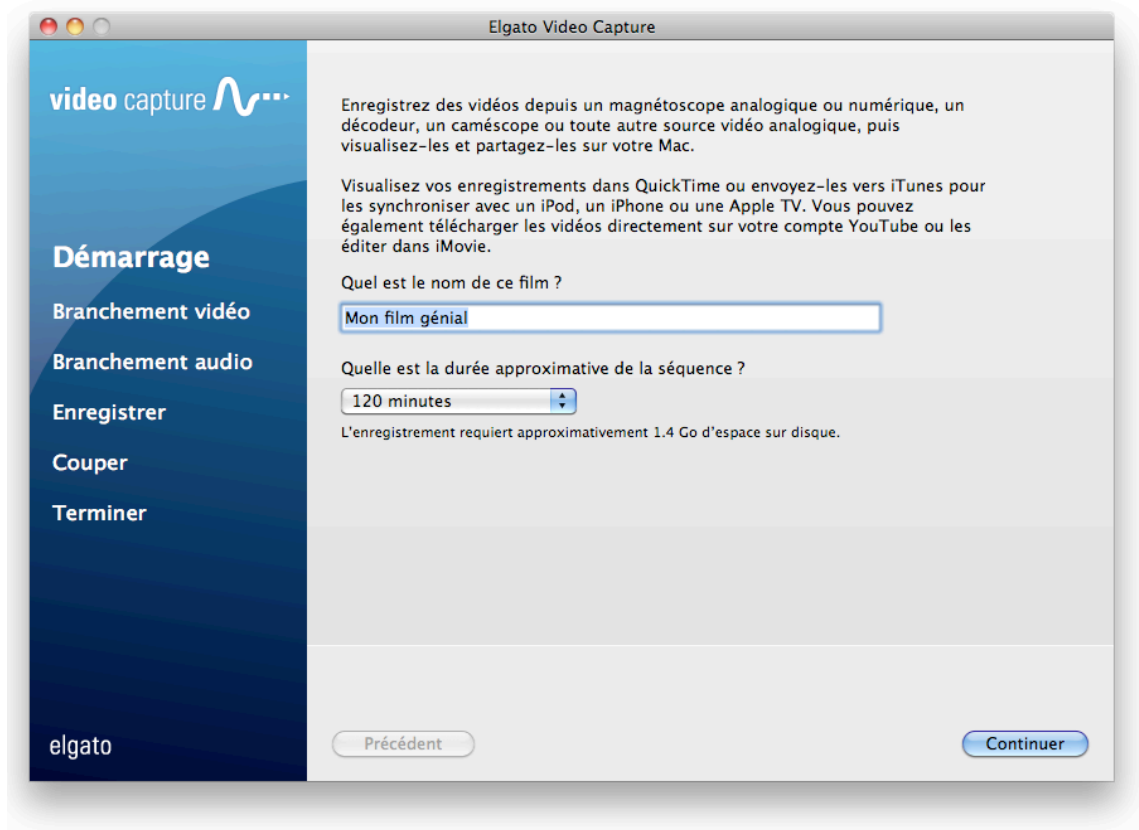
Elgato Video Capture

video capture

Démarrage

Branchement vidéo

Branchement audio

Enregistrer

Couper

Terminer

elgato

Enregistrez des vidéos depuis un magnétoscope analogique ou numérique, un décodeur, un caméscope ou toute autre source vidéo analogique, puis visualisez-les et partagez-les sur votre Mac.

Visualisez vos enregistrements dans QuickTime ou envoyez-les vers iTunes pour les synchroniser avec un iPod, un iPhone ou une Apple TV. Vous pouvez également télécharger les vidéos directement sur votre compte YouTube ou les éditer dans iMovie.

Quel est le nom de ce film ?

Mon film génial

Quelle est la durée approximative de la séquence ?

120 minutes

L'enregistrement requiert approximativement 1.4 Go d'espace sur disque.

Précédent

Continuer